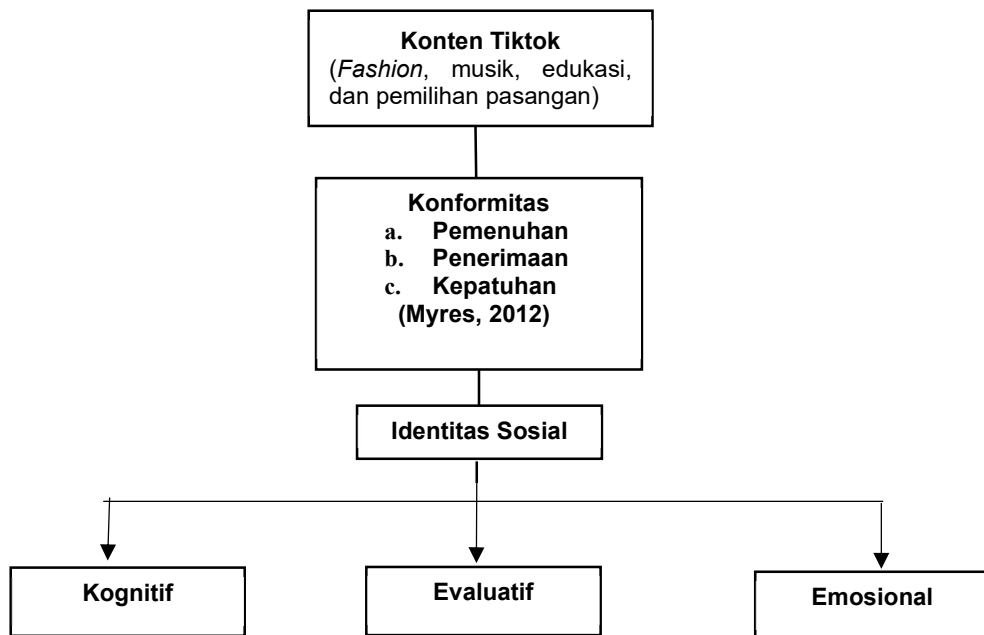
**Konten Tiktok**
(*Fashion*, musik, edukasi, dan pemilihan pasangan)

**Konformitas**
a. Pemenuhan
b. Penerimaan
c. Kepatuhan
(Myres, 2012)

**Identitas Sosial**

**Kognitif**

**Evaluatif**

**Emosional**